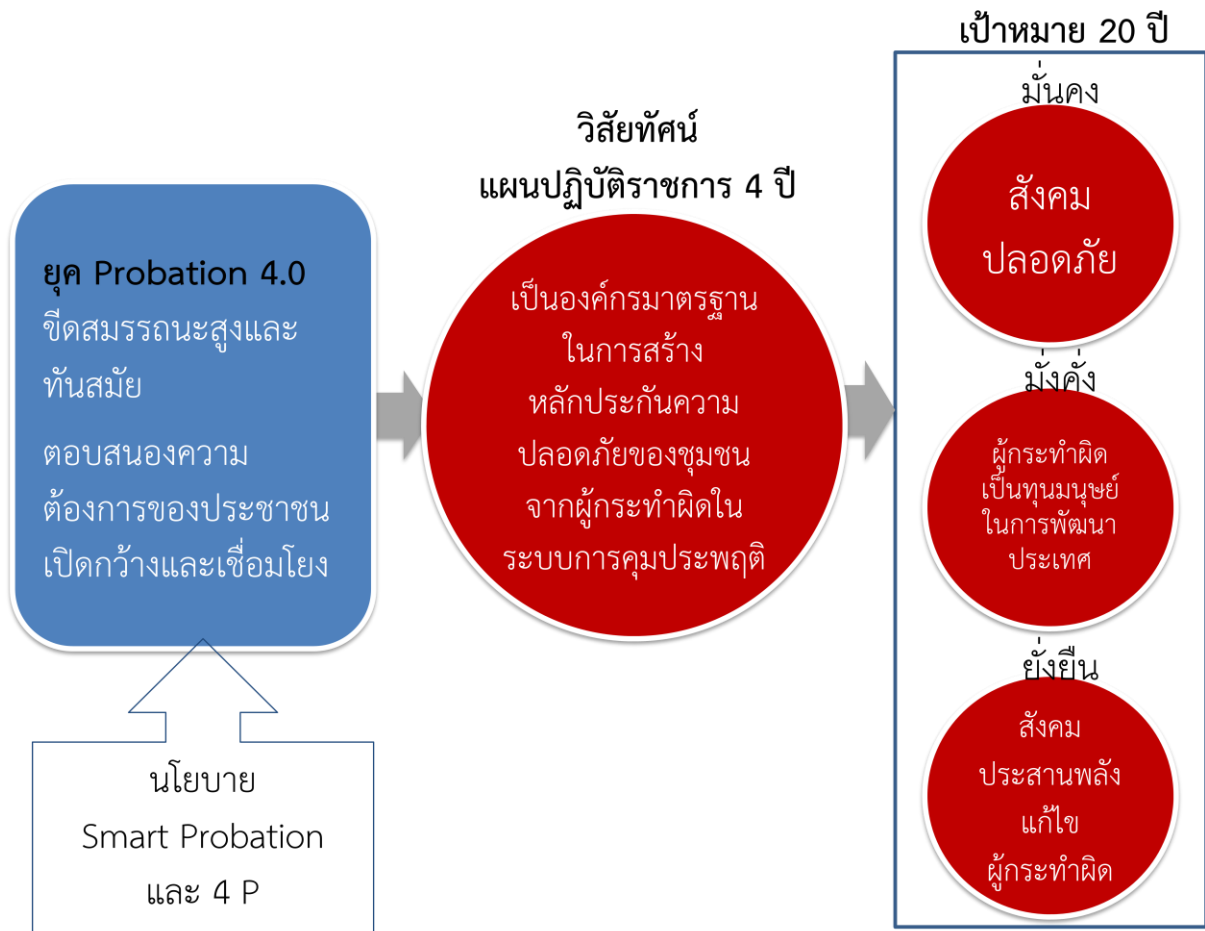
ยุค Probation 4.0
ขีดสมรรถนะสูงและทันสมัย

ตอบสนองความต้องการของประชาชน
เปิดกว้างและเชื่อมโยง

นโยบาย
Smart Probation
และ 4 P

วิสัยทัศน์
แผนปฏิบัติราชการ 4 ปี

เป็นองค์กรมาตรฐานในการสร้างหลักประกันความปลอดภัยของชุมชนจากผู้กระทำผิดในระบบการคุมประพฤติ

เป้าหมาย 20 ปี

มั่นคง
สังคม
ปลอดภัย

มั่งคั่ง
ผู้กระทำผิดเป็นทุนมนุษย์ในการพัฒนาประเทศ

ยั่งยืน
สังคม
ประสานพลัง
แก้ไข
ผู้กระทำผิด